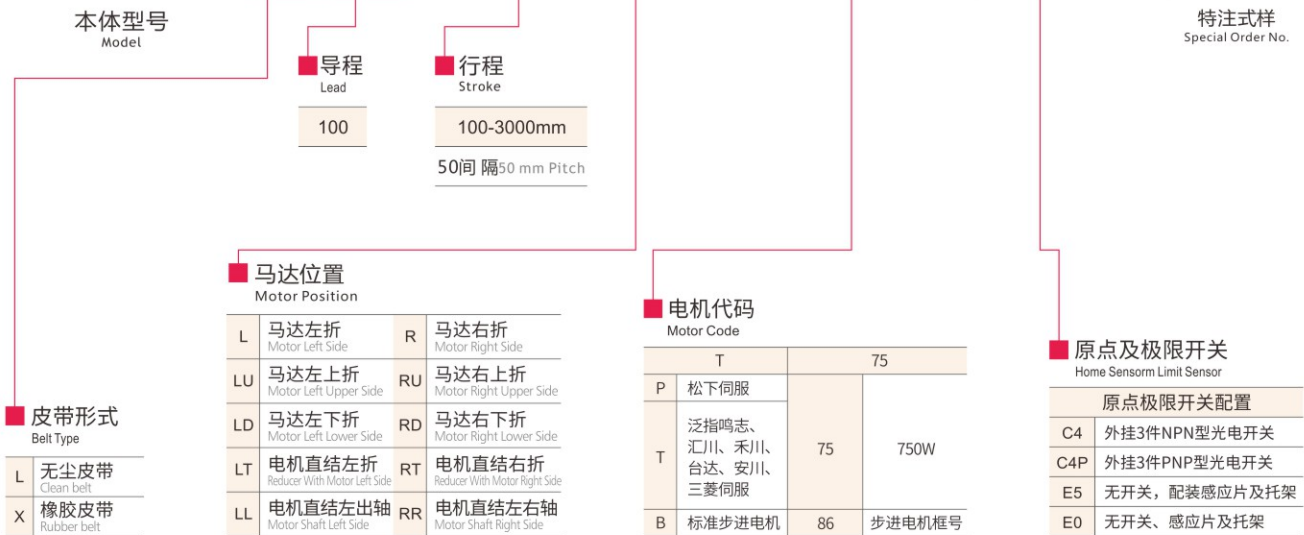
本体型号
Model

特注式样
Special Order No.

导程
Lead

| 100 |

行程
Stroke

| 100-3000mm |

50间 隔50 mm Pitch

马达位置
Motor Position

| L | 马达左折 Motor Left Side | R | 马达右折 Motor Right Side |
|---|---|---|---|
| LU | 马达左上折 Motor Left Upper Side | RU | 马达右上折 Motor Right Upper Side |
| LD | 马达左下折 Motor Left Lower Side | RD | 马达右下折 Motor Right Lower Side |
| LT | 电机直结左折 Reducer With Motor Left Side | RT | 电机直结右折 Reducer With Motor Right Side |
| LL | 电机直结左出轴 Motor Shaft Left Side | RR | 电机直结左右轴 Motor Shaft Right Side |

电机代码
Motor Code

| T | | 75 | |
|---|---|---|---|
| P | 松下伺服 | 75 | 750W |
| T | 泛指鸣志、汇川、禾川、台达、安川、三菱伺服 | | |
| B | 标准步进电机 | 86 | 步进电机框号 |

原点及极限开关
Home Sensorm Limit Sensor

| 原点极限开关配置 | |
|---|---|
| C4 | 外挂3件NPN型光电开关 |
| C4P | 外挂3件PNP型光电开关 |
| E5 | 无开关，配装感应片及托架 |
| E0 | 无开关、感应片及托架 |

皮带形式
Belt Type

| L | 无尘皮带 Clean belt |
|---|---|
| X | 橡胶皮带 Rubber belt |